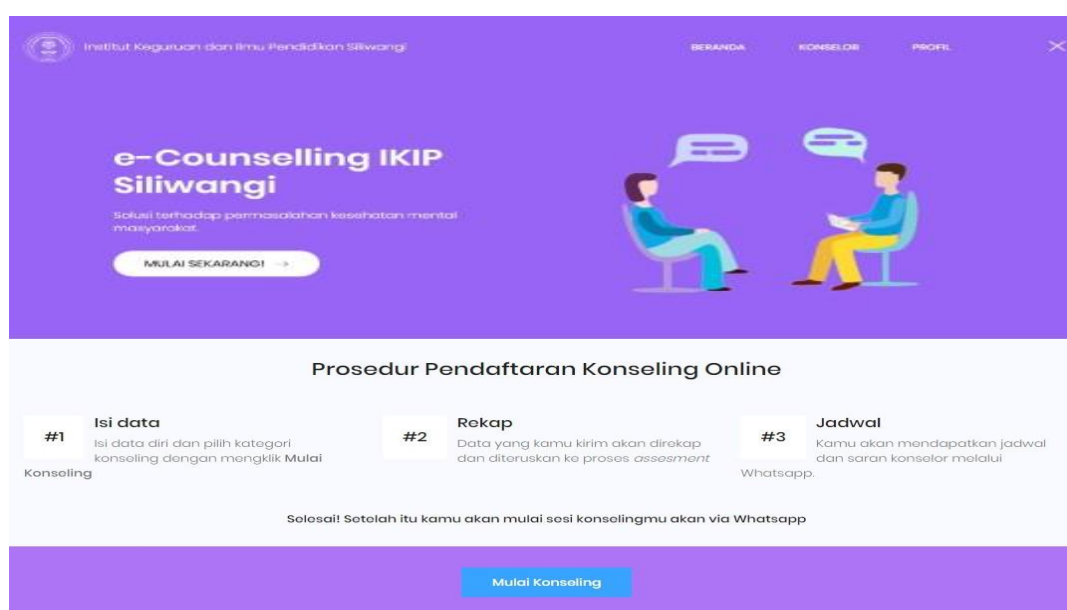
Institut Keguruan dan Ilmu Pendidikan Siliwangi

BERANDA KONSELOR PROFIL

e-Counselling IKIP Siliwangi

Solusi terhadap permasalahan kesehatan mental masyarakat.

MULAI SEKARANG! →

Prosedur Pendaftaran Konseling Online

#1 Isi data
Isi data diri dan pilih kategori konseling dengan mengklik Mulai Konseling

#2 Rekap
Data yang kamu kirim akan direkap dan diteruskan ke proses *assesment*

#3 Jadwal
Kamu akan mendapatkan jadwal dan saran konselor melalui Whatsapp.

Selesai! Setelah itu kamu akan mulai sesi konselingmu akan via Whatsapp

Mulai Konseling